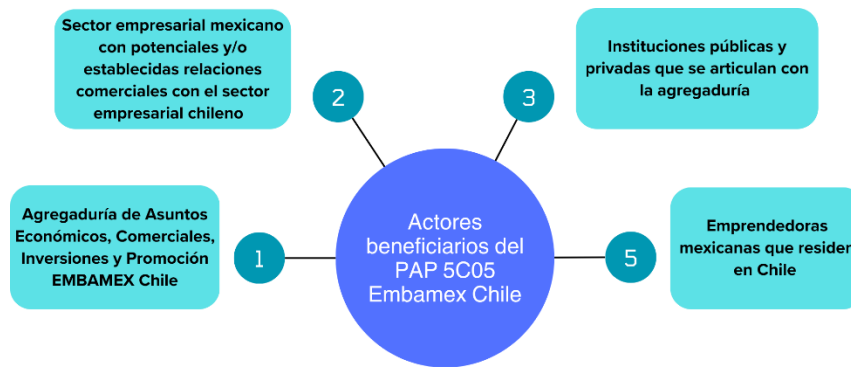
Sector empresarial mexicano con potenciales y/o establecidas relaciones comerciales con el sector empresarial chileno

2

3

Instituciones públicas y privadas que se articulan con la agregaduría

Agregaduría de Asuntos Económicos, Comerciales, Inversiones y Promoción EMBAMEX Chile

1

Actores beneficiarios del PAP 5C05 Embamex Chile

5

Emprendedoras mexicanas que residen en Chile